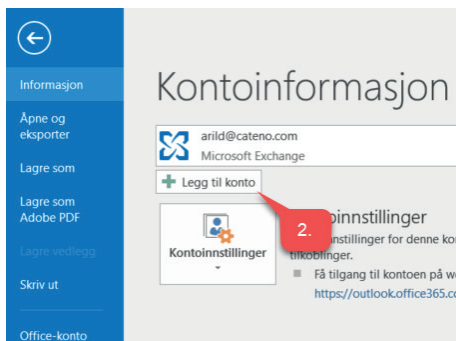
Informasjon

Åpne og eksporter

Lagre som

Lagre som Adobe PDF

Lagre vedlegg

Skriv ut

Office-konto

Kontoinformasjon

arild@cateno.com
Microsoft Exchange

Legg til konto

2.

Kontoinnstillinger

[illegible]oinnstillinger

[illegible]nstillinger for denne ko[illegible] tilkoblinger.

Få tilgang til kontoen på w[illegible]
https://outlook.office365.c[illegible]